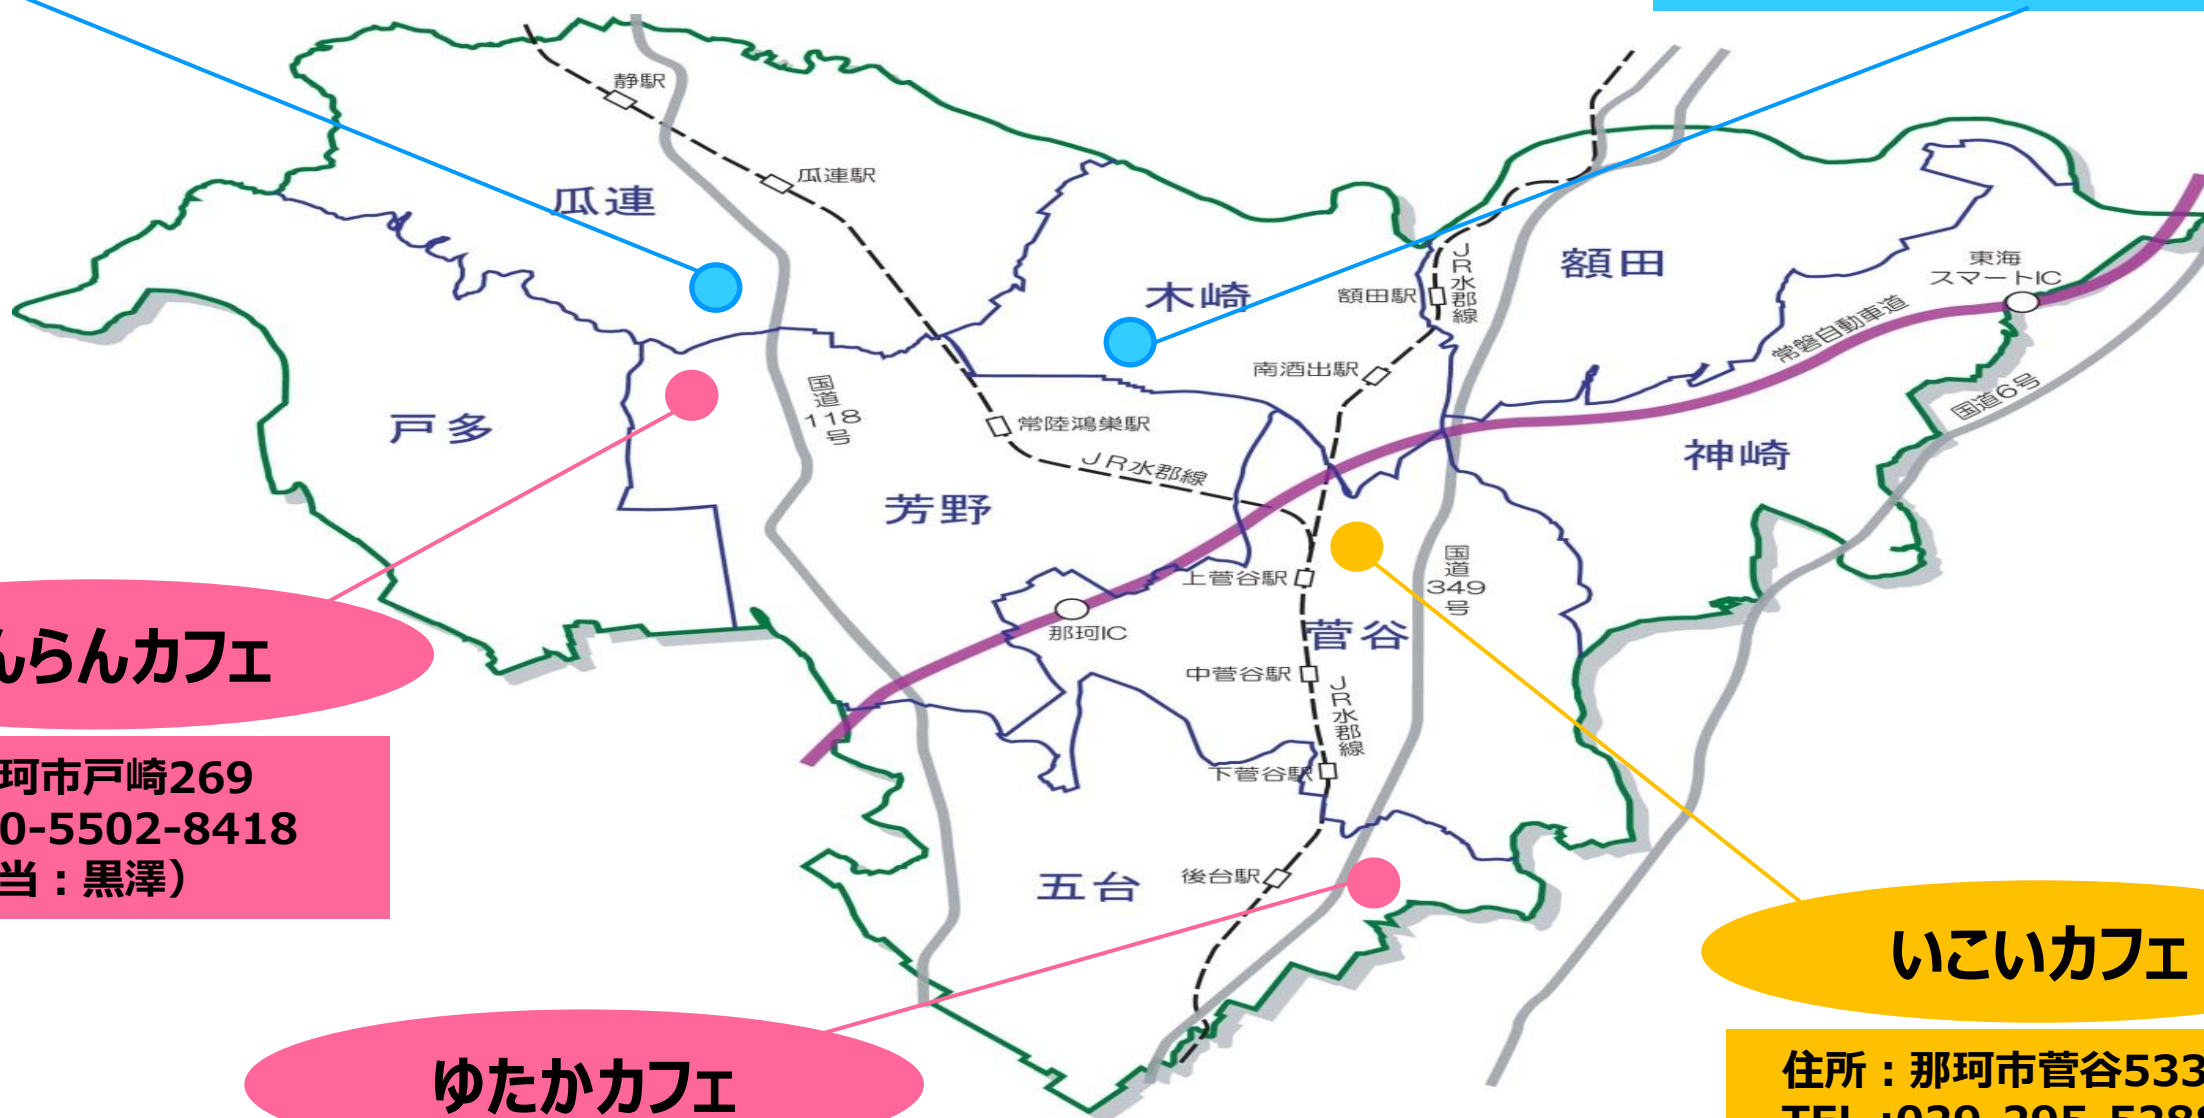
静駅
瓜連駅
瓜連
木崎
額田
JR水郡線
額田駅
東海スマートIC
常磐自動車道
南酒出駅
国道118号
戸多
常陸鴻巣駅
JR水郡線
神崎
国道6号
芳野
国道349号
上菅谷駅
那珂IC
菅谷
中菅谷駅
JR水郡線
下菅谷駅
五台
後台駅
んらんカフェ
珂市戸崎269
0-5502-8418
当：黒澤）
いこいカフェ
住所：那珂市菅谷533
ゆたかカフェ